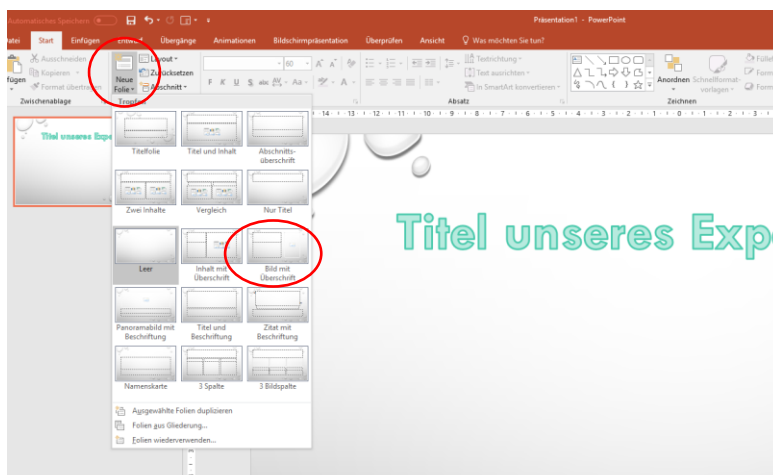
Automatisches Speichern

Präsentation1 - PowerPoint

Datei Start Einfügen Entwurf Übergänge Animationen Bildschirmpräsentation Überprüfen Ansicht Was möchten Sie tun?

Einfügen Ausschneiden Kopieren Format übertragen

Zwischenablage

Neue Folie Layout Zurücksetzen Abschnitt

Folien

Absatz

Textrichtung Text ausrichten In SmartArt konvertieren

Anordnen Schnellformatvorlagen

Zeichnen

Fülleffekt Formkontur Formeffekte

Titel unseres Exp

Titelfolie | Titel und Inhalt | Abschnittsüberschrift

Zwei Inhalte | Vergleich | Nur Titel

Leer | Inhalt mit Überschrift | Bild mit Überschrift

Panoramabild mit Beschriftung | Titel und Beschriftung | Zitat mit Beschriftung

Namenskarte | 3 Spalte | 3 Bildspalte

Ausgewählte Folien duplizieren

Folien aus Gliederung...

Folien wiederverwenden...

Titel unseres Expe